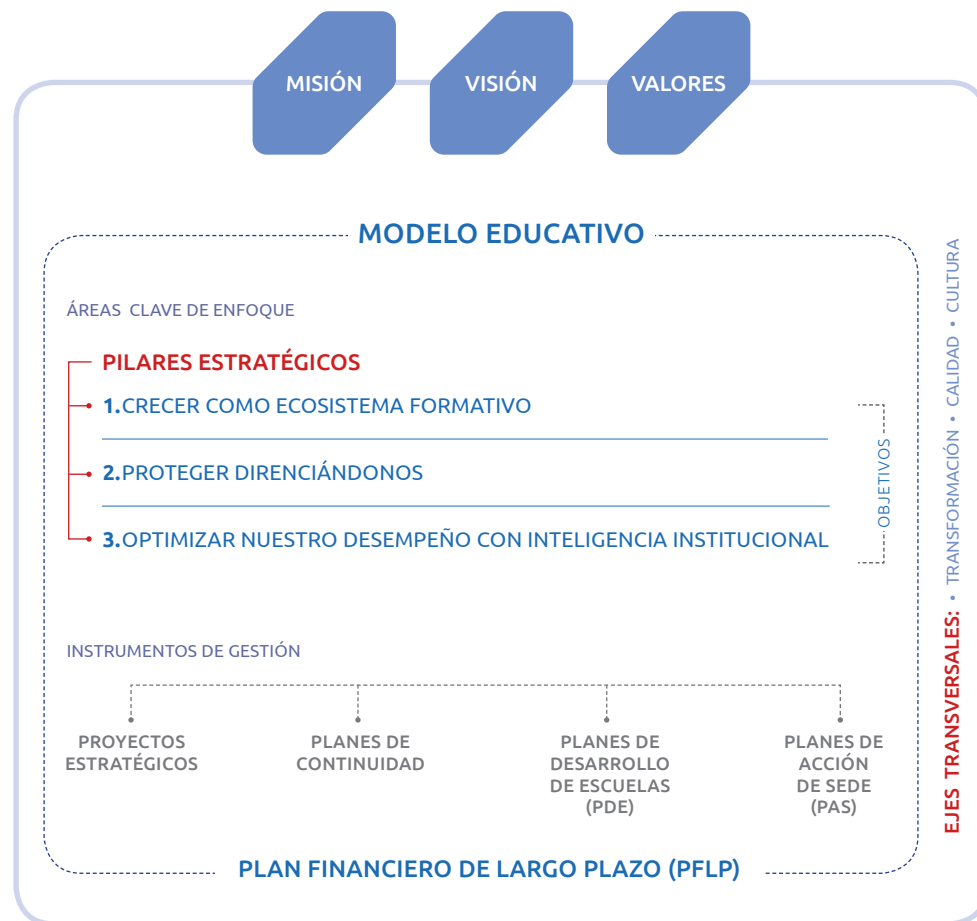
MISIÓN

VISIÓN

VALORES

MODELO EDUCATIVO

ÁREAS CLAVE DE ENFOQUE

PILARES ESTRATÉGICOS

1. CRECER COMO ECOSISTEMA FORMATIVO

2. PROTEGER DIRENCIÁNDONOS

3. OPTIMIZAR NUESTRO DESEMPEÑO CON INTELIGENCIA INSTITUCIONAL

OBJETIVOS

INSTRUMENTOS DE GESTIÓN

PROYECTOS ESTRATÉGICOS

PLANES DE CONTINUIDAD

PLANES DE DESARROLLO DE ESCUELAS (PDE)

PLANES DE ACCIÓN DE SEDE (PAS)

PLAN FINANCIERO DE LARGO PLAZO (PFLP)

EJES TRANSVERSALES: • TRANSFORMACIÓN • CALIDAD • CULTURA